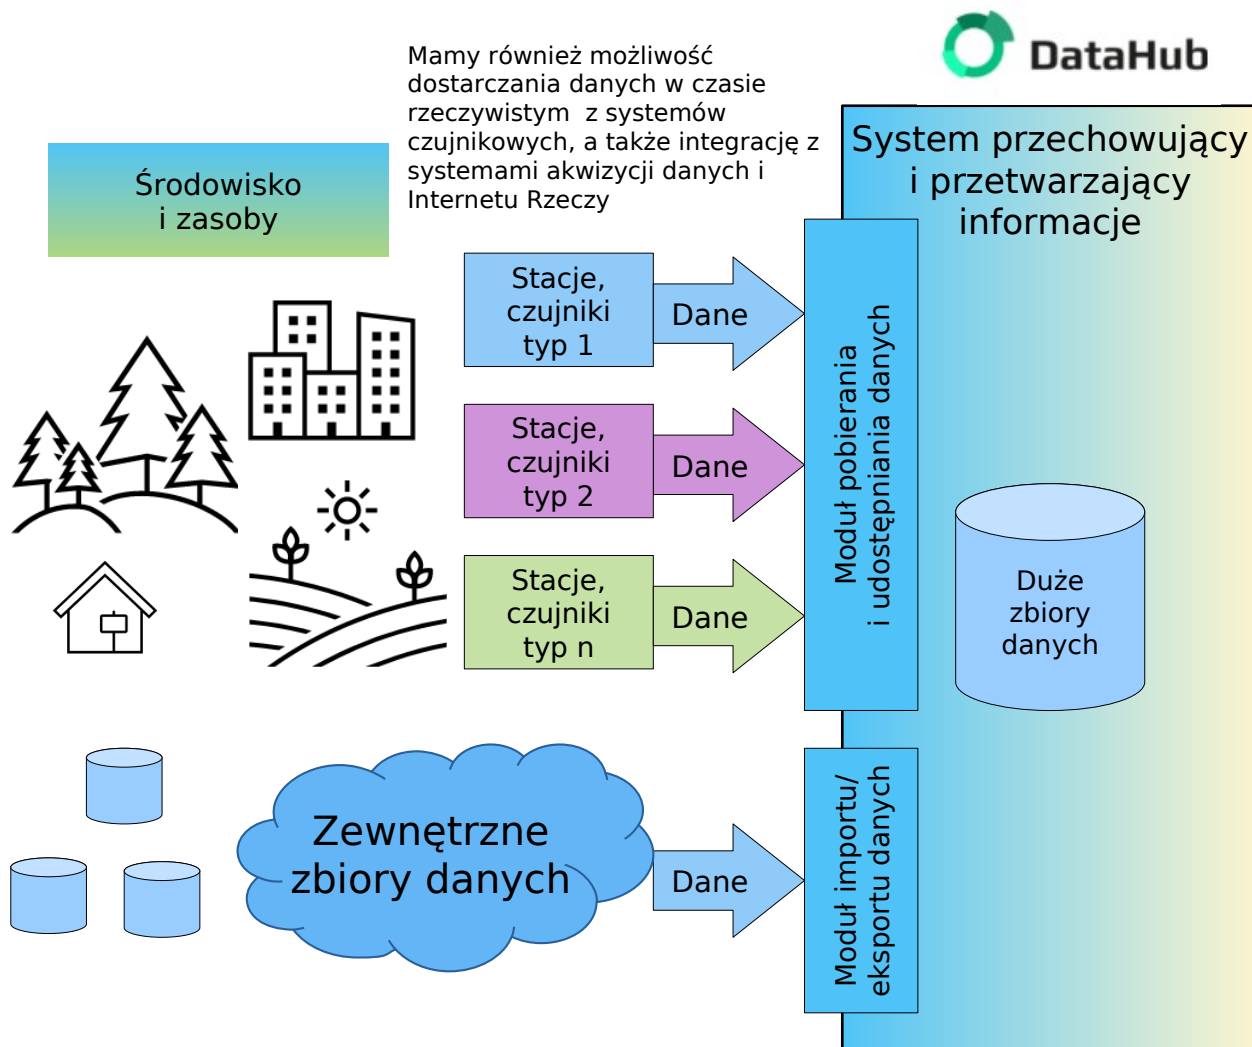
DataHub

Mamy również możliwość dostarczania danych w czasie rzeczywistym z systemów czujnikowych, a także integrację z systemami akwizycji danych i Internetu Rzeczy

Środowisko i zasoby

System przechowujący i przetwarzający informacje

Stacje, czujniki typ 1

Dane

Stacje, czujniki typ 2

Dane

Stacje, czujniki typ n

Dane

Moduł pobierania i udostępniania danych

Duże zbiory danych

Zewnętrzne zbiory danych

Dane

Moduł importu/ eksportu danych